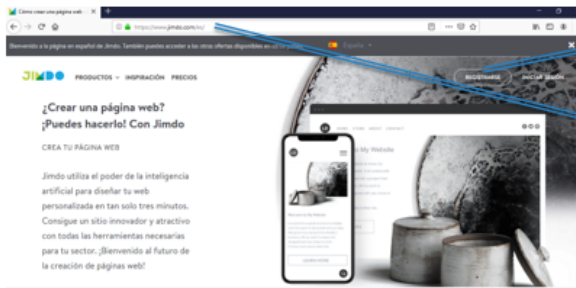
Cómo crear una página web
https://www.jimdo.com/es/
Bienvenido a la página en español de Jimdo. También puedes acceder a las otras ofertas disponibles en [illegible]
España
JIMDO
PRODUCTOS
INSPIRACIÓN
PRECIOS
REGISTRARSE
INICIAR SESIÓN
¿Crear una página web? ¡Puedes hacerlo! Con Jimdo
CREA TU PÁGINA WEB
Jimdo utiliza el poder de la inteligencia artificial para diseñar tu web personalizada en tan solo tres minutos. Consigue un sitio innovador y atractivo con todas las herramientas necesarias para tu sector. ¡Bienvenido al futuro de la creación de páginas web!
My Website
Welcome to My Website